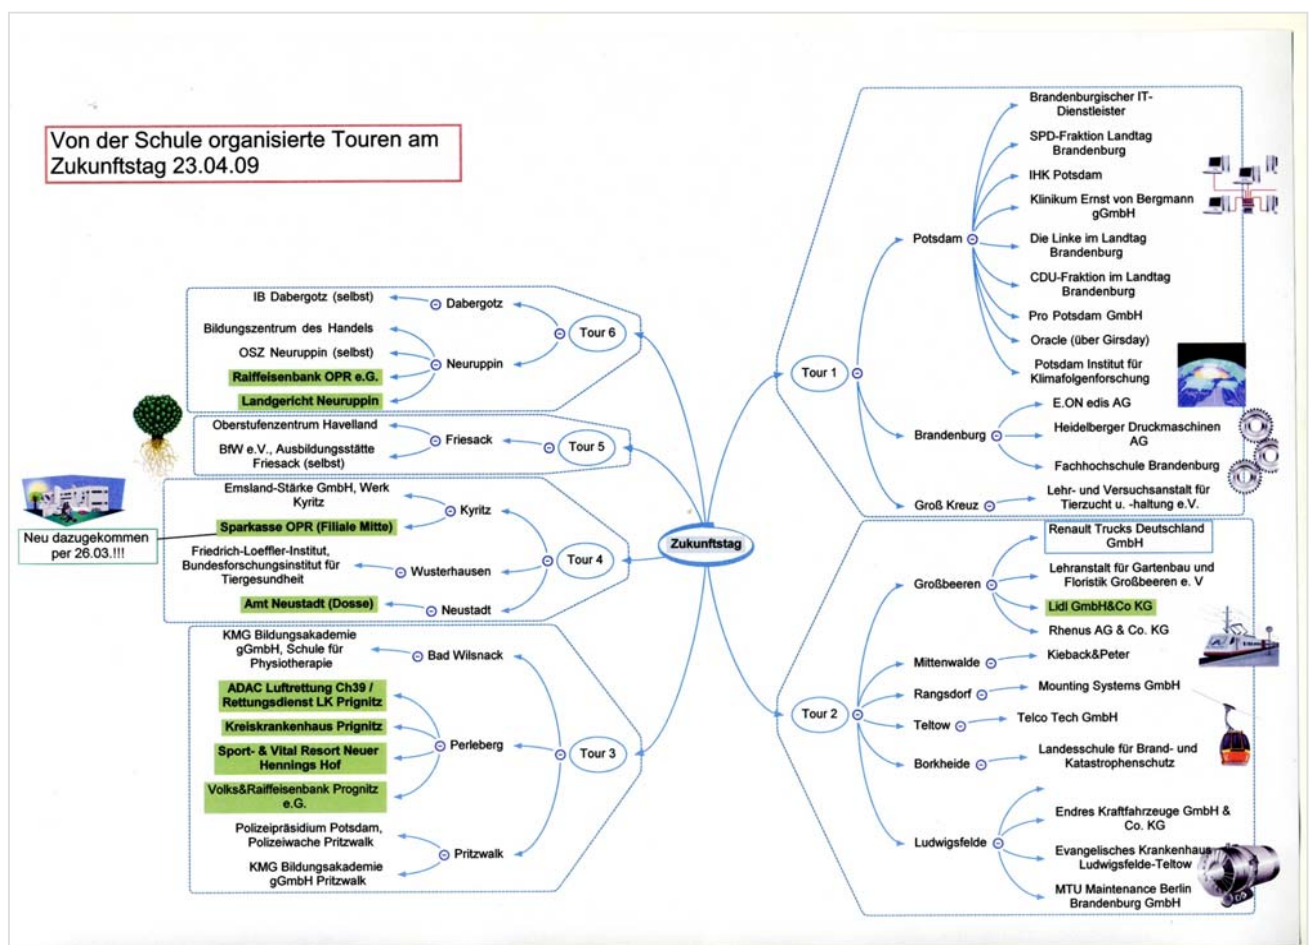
Von der Schule organisierte Touren am Zukunftstag 23.04.09

Zukunftstag

Tour 6
Dabergotz
IB Dabergotz (selbst)
Neuruppin
Bildungszentrum des Handels
OSZ Neuruppin (selbst)
Raiffeisenbank OPR e.G.
Landgericht Neuruppin

Tour 5
Friesack
Oberstufenzentrum Havelland
BfW e.V., Ausbildungsstätte Friesack (selbst)

Neu dazugekommen per 26.03.!!!

Tour 4
Kyritz
Emsland-Stärke GmbH, Werk Kyritz
Sparkasse OPR (Filiale Mitte)
Wusterhausen
Friedrich-Loeffler-Institut, Bundesforschungsinstitut für Tiergesundheit
Neustadt
Amt Neustadt (Dosse)

Tour 3
Bad Wilsnack
KMG Bildungsakademie gGmbH, Schule für Physiotherapie
Perleberg
ADAC Luftrettung Ch39 / Rettungsdienst LK Prignitz
Kreiskrankenhaus Prignitz
Sport- & Vital Resort Neuer Hennings Hof
Volks&Raiffeisenbank Prognitz e.G.
Pritzwalk
Polizeipräsidium Potsdam, Polizeiwache Pritzwalk
KMG Bildungsakademie gGmbH Pritzwalk

Tour 1
Potsdam
Brandenburgischer IT-Dienstleister
SPD-Fraktion Landtag Brandenburg
IHK Potsdam
Klinikum Ernst von Bergmann gGmbH
Die Linke im Landtag Brandenburg
CDU-Fraktion im Landtag Brandenburg
Pro Potsdam GmbH
Oracle (über Girsday)
Potsdam Institut für Klimafolgenforschung
Brandenburg
E.ON edis AG
Heidelberger Druckmaschinen AG
Fachhochschule Brandenburg
Groß Kreuz
Lehr- und Versuchsanstalt für Tierzucht u. -haltung e.V.

Tour 2
Großbeeren
Renault Trucks Deutschland GmbH
Lehranstalt für Gartenbau und Floristik Großbeeren e. V
Lidl GmbH&Co KG
Rhenus AG & Co. KG
Mittenwalde
Kieback&Peter
Rangsdorf
Mounting Systems GmbH
Teltow
Telco Tech GmbH
Borkheide
Landesschule für Brand- und Katastrophenschutz
Ludwigsfelde
Endres Kraftfahrzeuge GmbH & Co. KG
Evangelisches Krankenhaus Ludwigsfelde-Teltow
MTU Maintenance Berlin Brandenburg GmbH